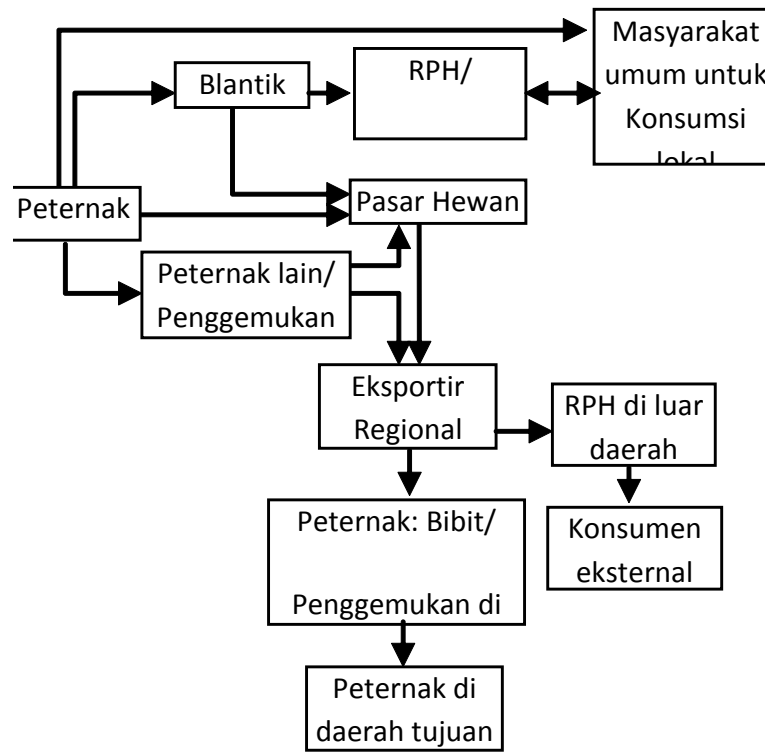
Masyarakat umum untuk Konsumsi lokal

Blantik

RPH/

Peternak

Pasar Hewan

Peternak lain/ Penggemukan

Eksportir Regional

RPH di luar daerah

Peternak: Bibit/ Penggemukan di

Konsumen eksternal

Peternak di daerah tujuan